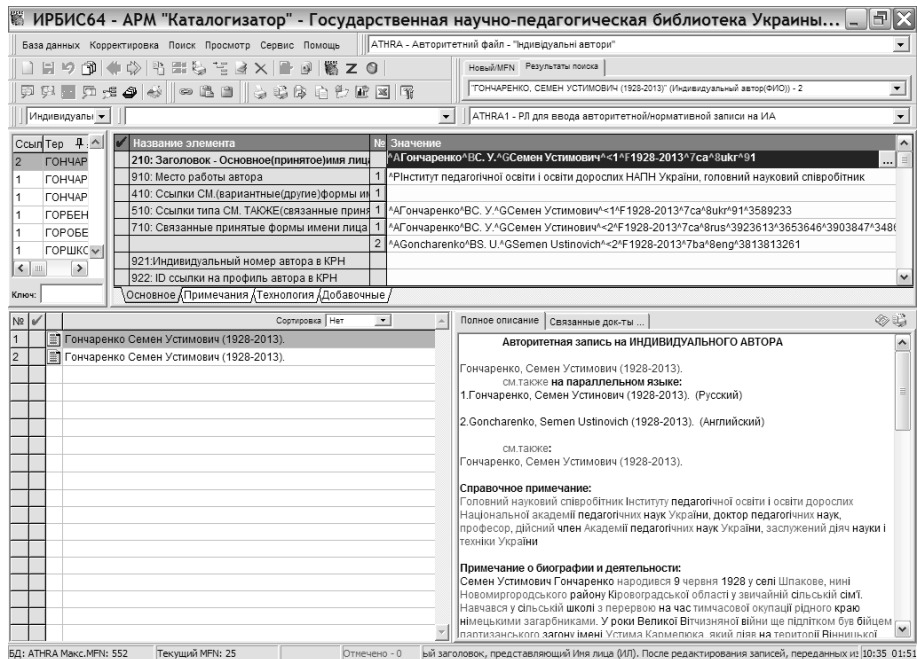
ИРБИС64 - АРМ "Каталогизатор" - Государственная научно-педагогическая библиотека Украины...

База данных Корректировка Поиск Просмотр Сервис Помощь

ATHRA - Авторитетний файл - "Індивідуальні автори"

Новый/MFN Результаты поиска

"ГОНЧАРЕНКО, СЕМЕН УСТИМОВИЧ (1928-2013)" (Индивидуальный автор(ФИО)) - 2

Индивидуальн

ATHRA1 - РЛ для ввода авторитетной/нормативной записи на ИА

| Ссыл | Тер |
|---|---|
| 2 | ГОНЧАР |
| 1 | ГОНЧАР |
| 1 | ГОНЧАР |
| 1 | ГОРБЕН |
| 1 | ГОРОБЕ |
| 1 | ГОРШКС |

Ключ:

| Название элемента | № | Значение |
|---|---|---|
| 210: Заголовок - Основное(принятое)имя лица | | ^AГончаренко^BС. У.^GСемен Устимович^<1^F1928-2013^7ca^8ukr^91 |
| 910: Место работы автора | 1 | ^PІнститут педагогічної освіти і освіти дорослих НАПН України, головний науковий співробітник |
| 410: Ссылки СМ.(вариантные(другие)формы им | 1 | |
| 510: Ссылки типа СМ. ТАКЖЕ(связанные приня | 1 | ^AГончаренко^BС. У.^GСемен Устимович^<1^F1928-2013^7ca^8ukr^91^3589233 |
| 710: Связанные принятые формы имени лица | 1 | ^AГончаренко^BС. У.^GСемен Устинович^<2^F1928-2013^7ca^8rus^3923613^3653646^3903847^348 |
| | 2 | ^AGoncharenko^BS. U.^GSemen Ustinovich^<2^F1928-2013^7ba^8eng^3813813261 |
| 921:Индивидуальный номер автора в КРН | | |
| 922: ID ссылки на профиль автора в КРН | | |

Основное Примечания Технология Добавочные

№ Сортировка Нет

1 Гончаренко Семен Устимович (1928-2013).
2 Гончаренко Семен Устимович (1928-2013).

Полное описание Связанные док-ты ...

Авторитетная запись на ИНДИВИДУАЛЬНОГО АВТОРА

Гончаренко, Семен Устимович (1928-2013).
см.также на параллельном языке:
1.Гончаренко, Семен Устинович (1928-2013). (Русский)

2.Goncharenko, Semen Ustinovich (1928-2013). (Английский)

см.также:
Гончаренко, Семен Устимович (1928-2013).

Справочное примечание:
Головний науковий співробітник Інституту педагогічної освіти і освіти дорослих Національної академії педагогічних наук України, доктор педагогічних наук, професор, дійсний член Академії педагогічних наук України, заслужений діяч науки і техніки України

Примечание о биографии и деятельности:
Семен Устимович Гончаренко народився 9 червня 1928 у селі Шпакове, нині Новомиргородського району Кіровоградської області у звичайній сільській сім'ї. Навчався у сільській школі з перервою на час тимчасової окупації рідного краю німецькими загарбниками. У роки Великої Вітчизняної війни ще підлітком був бійцем партизанського загону імені Устима Кармелюка, який діяв на території Вінницької

БД: ATHRA Макс.MFN: 552 Текущий MFN: 25 Отмечено - 0 ый заголовок, представляющий Имя лица (ИЛ). После редактирования записей, переданных из 10:35 01:51